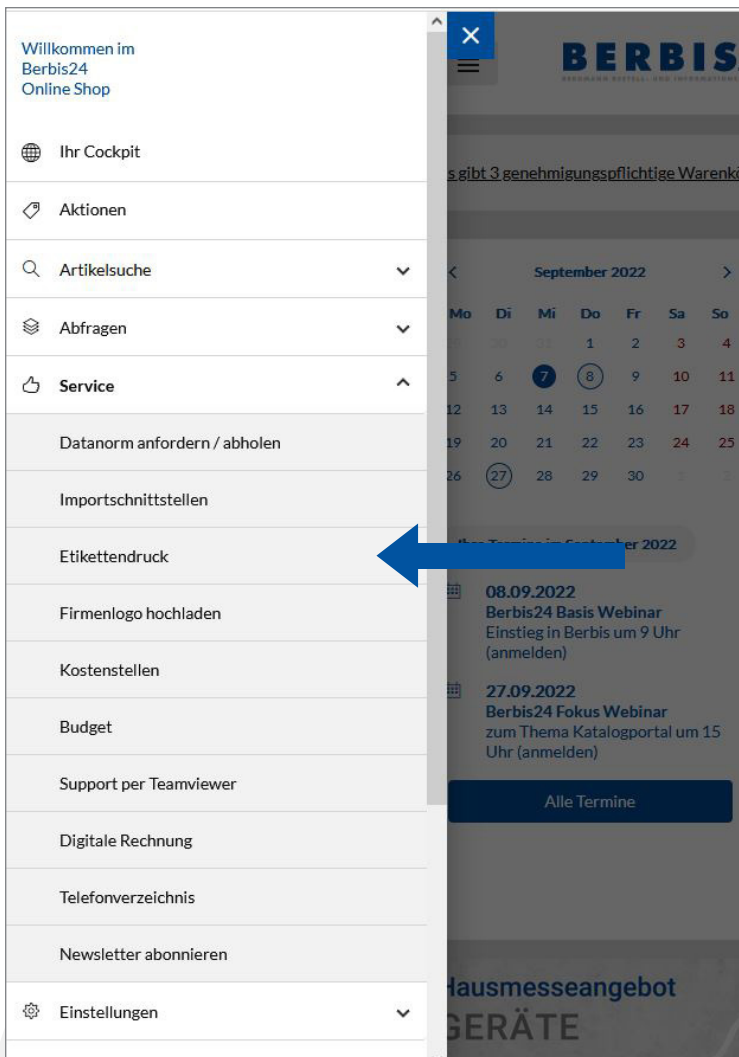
Willkommen im Berbis24 Online Shop

Ihr Cockpit

Aktionen

Artikelsuche

Abfragen

Service

Datanorm anfordern / abholen

Importschnittstellen

Etikettendruck

Firmenlogo hochladen

Kostenstellen

Budget

Support per Teamviewer

Digitale Rechnung

Telefonverzeichnis

Newsletter abonnieren

Einstellungen

BERBIS

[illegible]s gibt 3 genehmigungspflichtige Warenk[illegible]

September 2022

| Mo | Di | Mi | Do | Fr | Sa | So |
|---|---|---|---|---|---|---|
| 29 | 30 | 31 | 1 | 2 | 3 | 4 |
| 5 | 6 | 7 | 8 | 9 | 10 | 11 |
| 12 | 13 | 14 | 15 | 16 | 17 | 18 |
| 19 | 20 | 21 | 22 | 23 | 24 | 25 |
| 26 | 27 | 28 | 29 | 30 | 1 | 2 |

Ihre Termine im September 2022

08.09.2022
Berbis24 Basis Webinar
Einstieg in Berbis um 9 Uhr (anmelden)

27.09.2022
Berbis24 Fokus Webinar
zum Thema Katalogportal um 15 Uhr (anmelden)

Alle Termine

Hausmesseangebot
GERÄTE